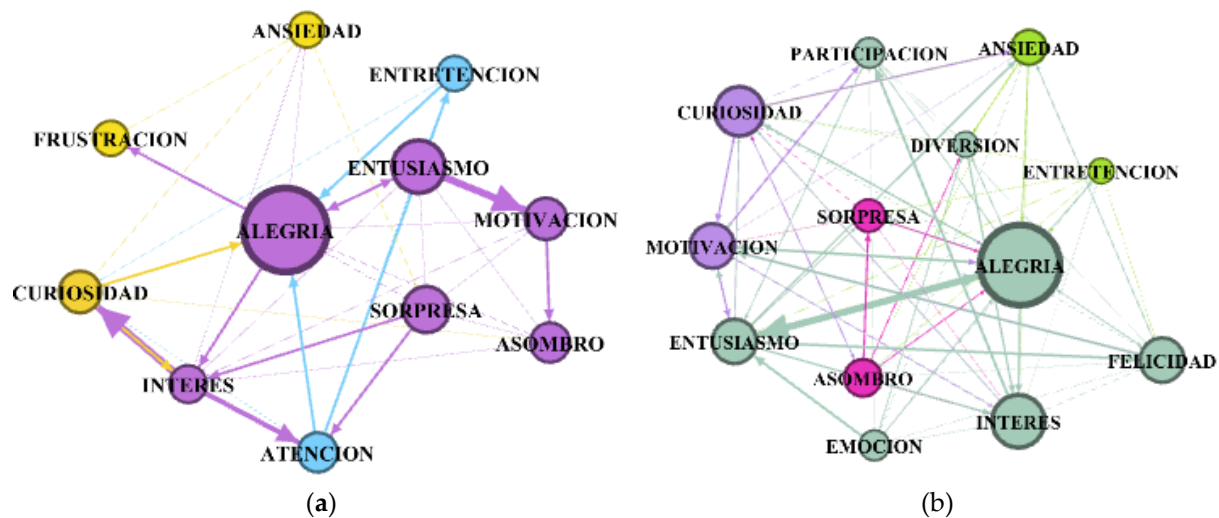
ANSIEDAD
ENTRETENCION
FRUSTRACION
ENTUSIASMO
MOTIVACION
ALEGRIA
CURIOSIDAD
SORPRESA
ASOMBRO
INTERES
ATENCION
(a)

PARTICIPACION
ANSIEDAD
CURIOSIDAD
DIVERSION
ENTRETENCION
SORPRESA
MOTIVACION
ALEGRIA
ENTUSIASMO
FELICIDAD
ASOMBRO
INTERES
EMOCION
(b)